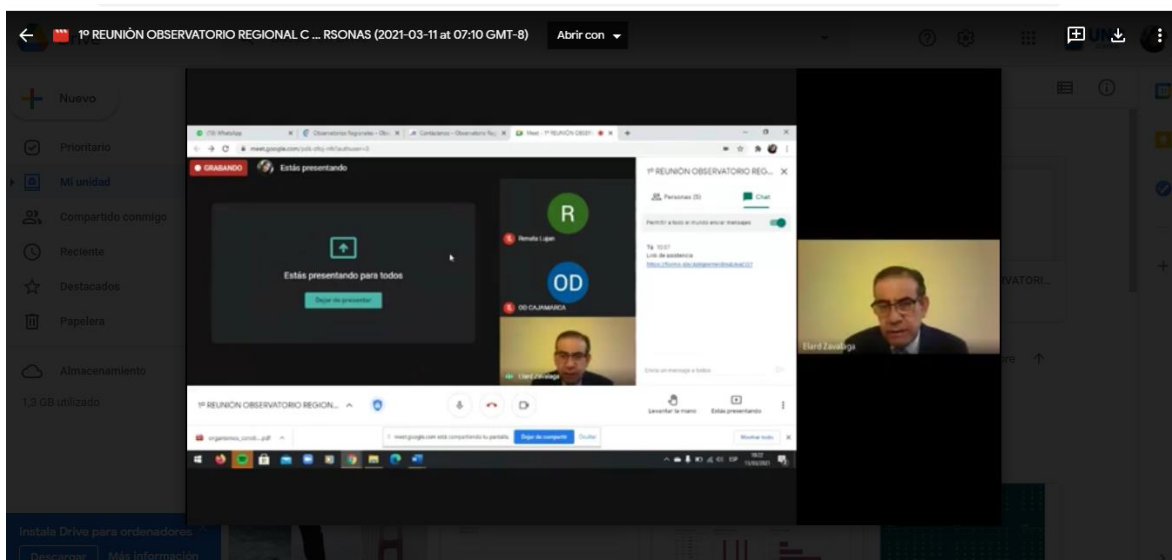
1º REUNIÓN OBSERVATORIO REGIONAL C ... RSONAS (2021-03-11 at 07:10 GMT-8)

Abrir con

Nuevo

Prioritario

Mi unidad

Compartido conmigo

Reciente

Destacados

Papelera

Almacenamiento

1,3 GB utilizado

Instala Drive para ordenadores

Descargar

Más información

GRABANDO

Estás presentando

Estás presentando para todos

Dejar de presentar

R

Renata Lujan

OD

OD CAJAMARCA

Elard Zavaleta

1º REUNIÓN OBSERVATORIO REG...

Personas (5)

Chat

Permitir a todos el mundo enviar mensajes

Tú 10:07

Link de asistencia

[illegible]

Envía un mensaje a todos

1º REUNIÓN OBSERVATORIO REGION...

Levantar la mano

Estás presentando

meet.google.com está compartiendo tu pantalla.

Dejar de compartir

Ocultar

Mostrar todo

Elard Zavaleta

VATORI...